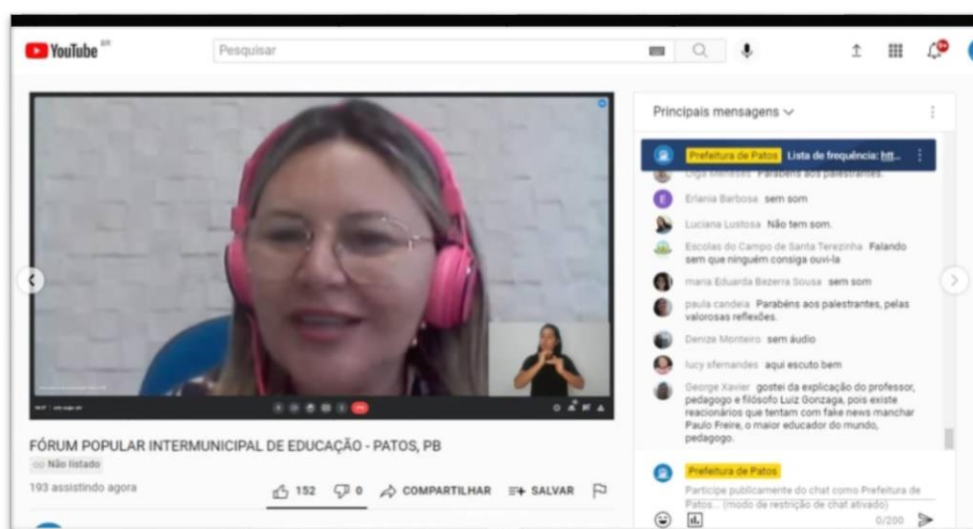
YouTube BR

Pesquisar

Principais mensagens

Prefeitura de Patos Lista de frequência: htt...

Olga Menezes Parabéns aos palestrantes.

Erlania Barbosa sem som

Luciana Lustosa Não tem som.

Escolas do Campo de Santa Terezinha Falando sem que ninguém consiga ouví-la

maria Eduarda Bezerra Sousa sem som

paula candeia Parabéns aos palestrantes, pelas valorosas reflexões.

Denize Monteiro sem áudio

lucy sfernandes aqui escuto bem

George Xavier gostei da explicação do professor, pedagogo e filósofo Luiz Gonzaga, pois existe reacionários que tentam com fake news manchar Paulo Freire, o maior educador do mundo, pedagogo.

Prefeitura de Patos

Participe publicamente do chat como Prefeitura de Patos... (modo de restrição de chat ativado)

0/200

FÓRUM POPULAR INTERMUNICIPAL DE EDUCAÇÃO - PATOS, PB

Não listado

193 assistindo agora

152 0 COMPARTILHAR SALVAR